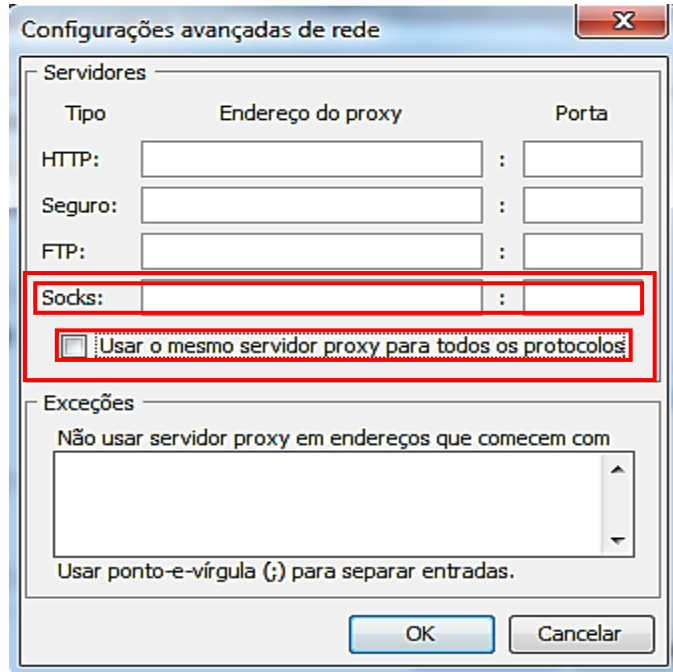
Configurações avançadas de rede

Servidores

| Tipo | Endereço do proxy | | Porta |
|---|---|---|---|
| HTTP: | | : | |
| Seguro: | | : | |
| FTP: | | : | |
| Socks: | | : | |

Usar o mesmo servidor proxy para todos os protocolos

Exceções

Não usar servidor proxy em endereços que comecem com

Usar ponto-e-vírgula (;) para separar entradas.

OK Cancelar